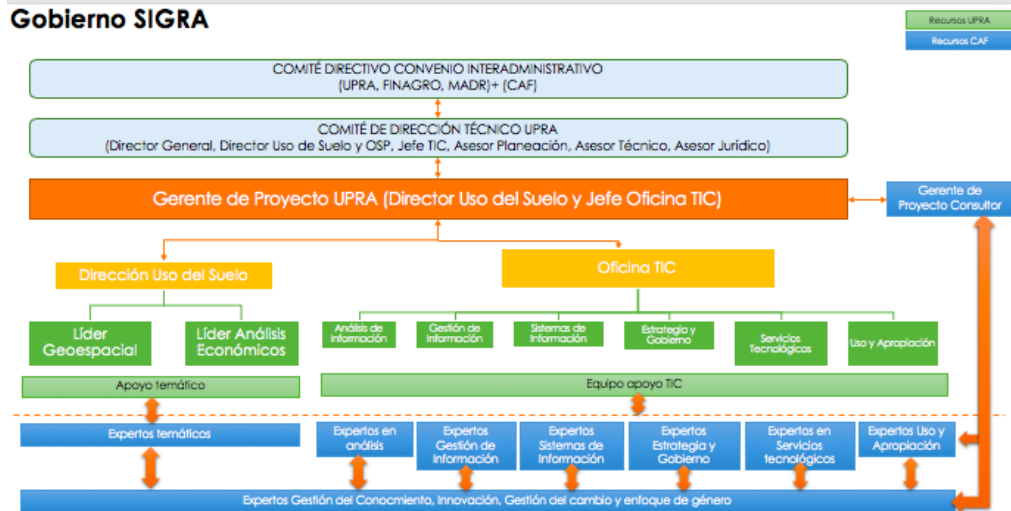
Gobierno SIGRA

Recursos UPRA
Recursos CAF

COMITÉ DIRECTIVO CONVENIO INTERADMINISTRATIVO
(UPRA, FINAGRO, MADR)+ (CAF)

COMITÉ DE DIRECCIÓN TÉCNICO UPRA
(Director General, Director Uso de Suelo y OSP, Jefe TIC, Asesor Planeación, Asesor Técnico, Asesor Jurídico)

Gerente de Proyecto UPRA (Director Uso del Suelo y Jefe Oficina TIC)

Gerente de Proyecto Consultor

Dirección Uso del Suelo

Oficina TIC

Líder Geoespacial

Líder Análisis Económicos

Análisis de Información

Gestión de Información

Sistemas de Información

Estrategia y Gobierno

Servicios Tecnológicos

Uso y Apropiación

Apoyo temático

Equipo apoyo TIC

Expertos temáticos

Expertos en análisis

Expertos Gestión de Información

Expertos Sistemas de Información

Expertos Estrategia y Gobierno

Expertos en Servicios tecnológicos

Expertos Uso y Apropiación

Expertos Gestión del Conocmiento, Innovación, Gestión del cambio y enfoque de género